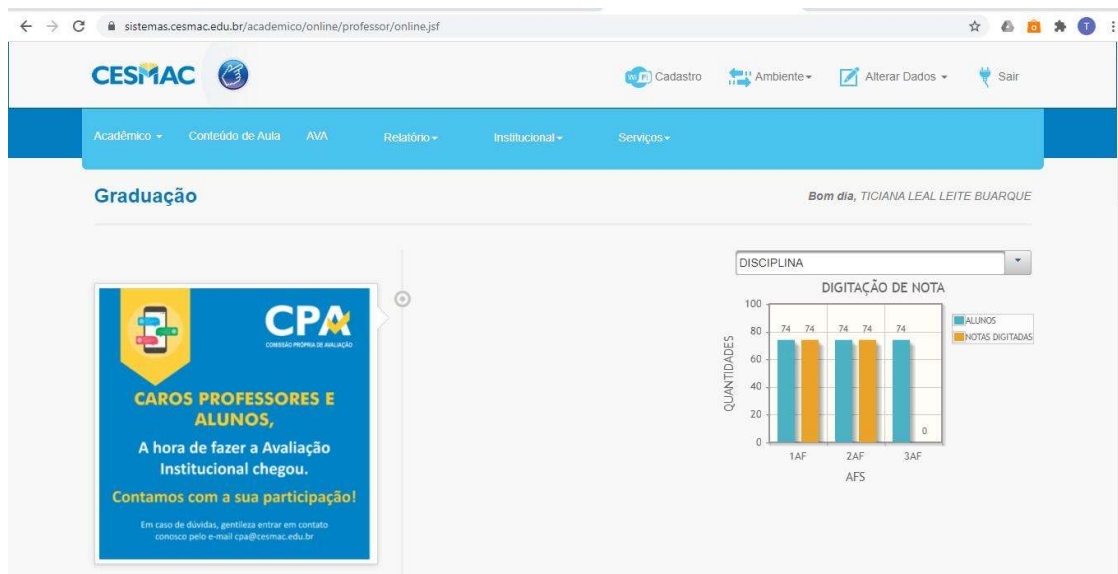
sistemas.cesmac.edu.br/academico/online/professor/online.jsf

CESMAC

Cadastro Ambiente Alterar Dados Sair

Acadêmico Conteúdo de Aula AVA Relatório Institucional Serviços

Graduação

Bom dia, TICIANA LEAL LEITE BUARQUE

CPA
COMISSÃO PRÓPRIA DE AVALIAÇÃO

CAROS PROFESSORES E ALUNOS,

A hora de fazer a Avaliação Institucional chegou.

Contamos com a sua participação!

Em caso de dúvidas, gentileza entrar em contato conosco pelo e-mail cpa@cesmac.edu.br

DISCIPLINA

DIGITAÇÃO DE NOTA

QUANTIDADES

100
80
60
40
20
0

74 74 74 74 74 0

1AF 2AF 3AF

AFS

ALUNOS
NOTAS DIGITADAS